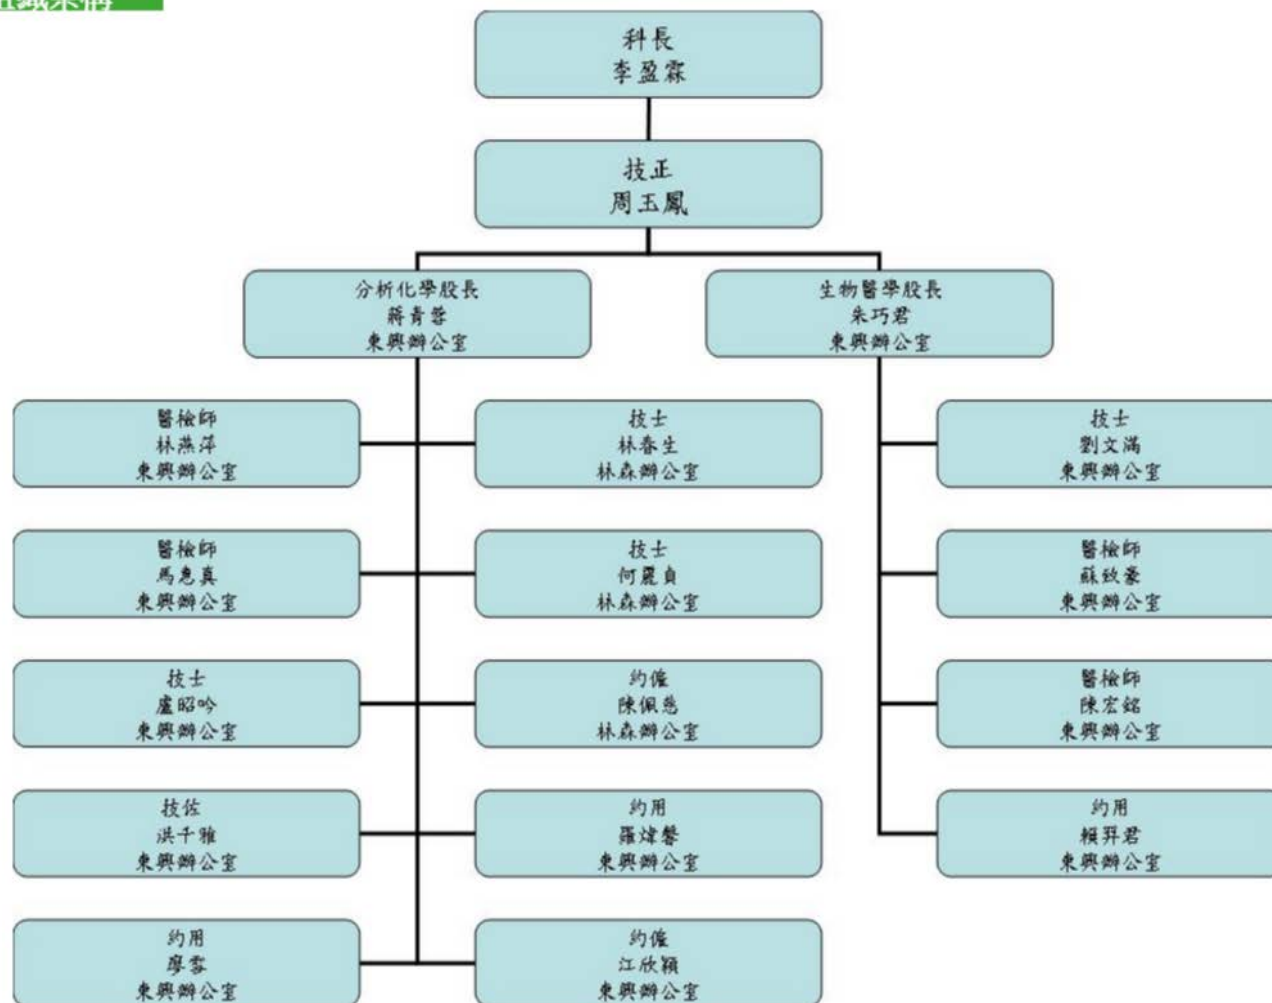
組織架構

科長
李盈霖

技正
周玉鳳

分析化學股長
蔣青蓉
東興辦公室

生物醫學股長
朱巧君
東興辦公室

醫檢師
林燕萍
東興辦公室

技士
林春生
林森辦公室

技士
劉文滿
東興辦公室

醫檢師
馬惠真
東興辦公室

技士
何麗貞
林森辦公室

醫檢師
蘇致豪
東興辦公室

技士
盧昭吟
東興辦公室

約僱
陳佩慈
林森辦公室

醫檢師
陳宏銘
東興辦公室

技佐
洪千雅
東興辦公室

約用
羅煒馨
東興辦公室

約用
賴羿君
東興辦公室

約用
廖雰
東興辦公室

約僱
江欣穎
東興辦公室